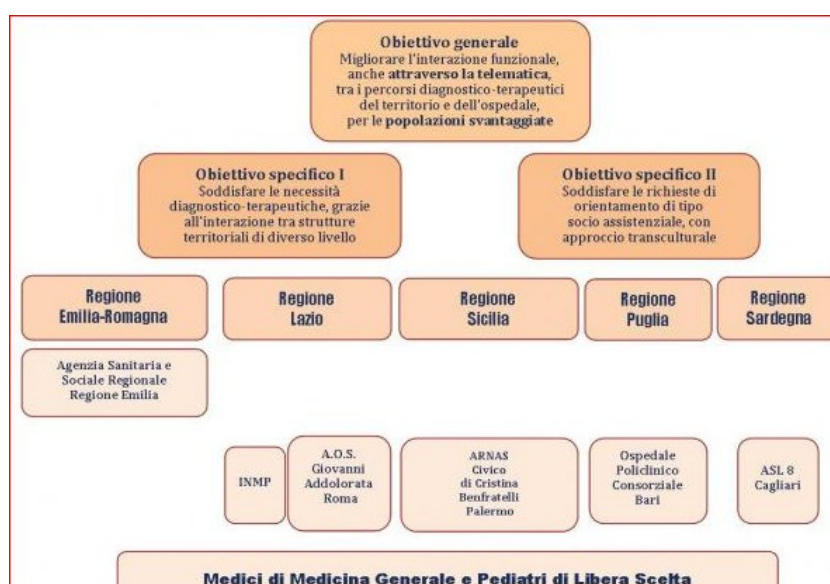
Obiettivo generale
Migliorare l'interazione funzionale, anche attraverso la telematica, tra i percorsi diagnostico-terapeutici del territorio e dell'ospedale, per le popolazioni svantaggiate

Obiettivo specifico I
Soddisfare le necessità diagnostico-terapeutiche, grazie all'interazione tra strutture territoriali di diverso livello

Obiettivo specifico II
Soddisfare le richieste di orientamento di tipo socio assistenziale, con approccio transculturale

Regione Emilia-Romagna

Regione Lazio

Regione Sicilia

Regione Puglia

Regione Sardegna

Agenzia Sanitaria e Sociale Regionale Regione Emilia

INMP

A.O.S. Giovanni Addolorata Roma

ARNAS Civico di Cristina Benfratelli Palermo

Ospedale Policlinico Consorziale Bari

ASL 8 Cagliari

Medici di Medicina Generale e Pediatri di Libera Scelta